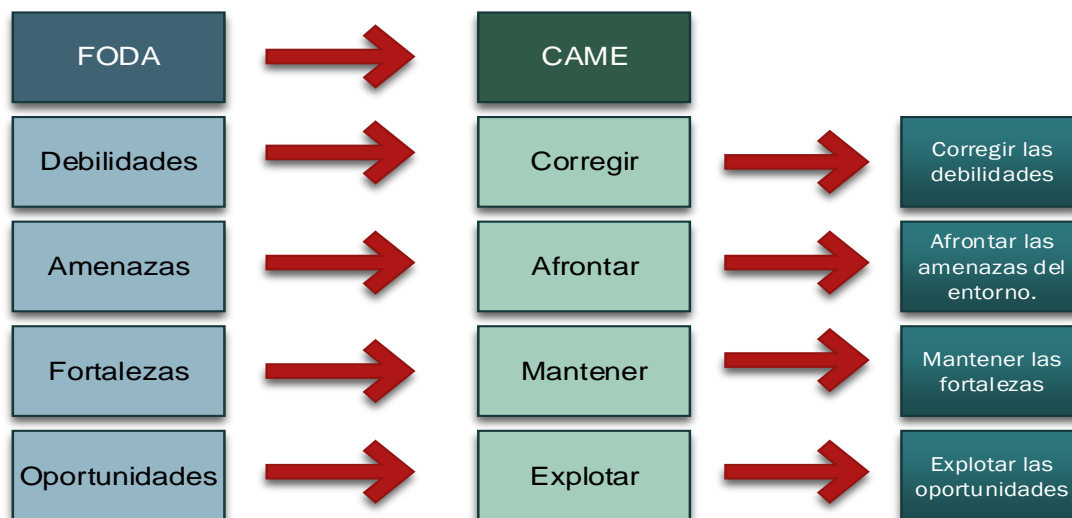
FODA

CAME

Debilidades

Corregir

Corregir las debilidades

Amenazas

Afrontar

Afrontar las amenazas del entorno.

Fortalezas

Mantener

Mantener las fortalezas

Oportunidades

Explotar

Explotar las oportunidades